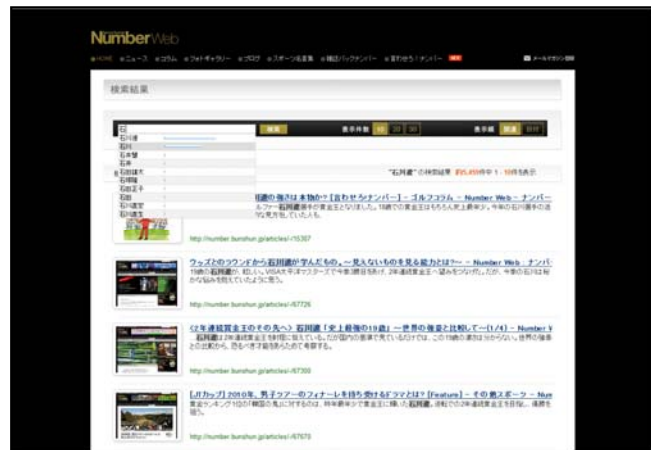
Number Web

HOME ニュース コラム フォトギャラリー ブログ スポーツ名言集 雑誌バックナンバー 言わせろ！ナンバー NEW

メールマガジン登録

検索結果

石

石川遼
石川
石本

検索 表示件数 10 20 30 表示順

"石川遼" の検索結果 約5,459件中 1 - 10件を表示

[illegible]の強さは本物か？[言わせろ!ナンバー] - ゴルフコラム - Number Web - ナンバー

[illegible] 石川遼 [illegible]

http://number.bunshun.jp/articles/-/15307

ウッズとのラウンドから石川遼が学んだもの。～見えないものを見る能力とは?～ - Number Web - ナンバー

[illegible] 石川遼 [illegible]

http://number.bunshun.jp/articles/-/67726

〈2年連続賞金王のその先へ〉石川遼「史上最強の19歳」～世界の強豪と比較して～(1/4) - Number Web

石川遼 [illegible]

http://number.bunshun.jp/articles/-/67350

[JTカップ] 2010年、男子ツアーのフィナーレを待ち受けるドラマとは? [Feature] - その他スポーツ - Number Web

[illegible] 石川遼 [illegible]

http://number.bunshun.jp/articles/-/67670